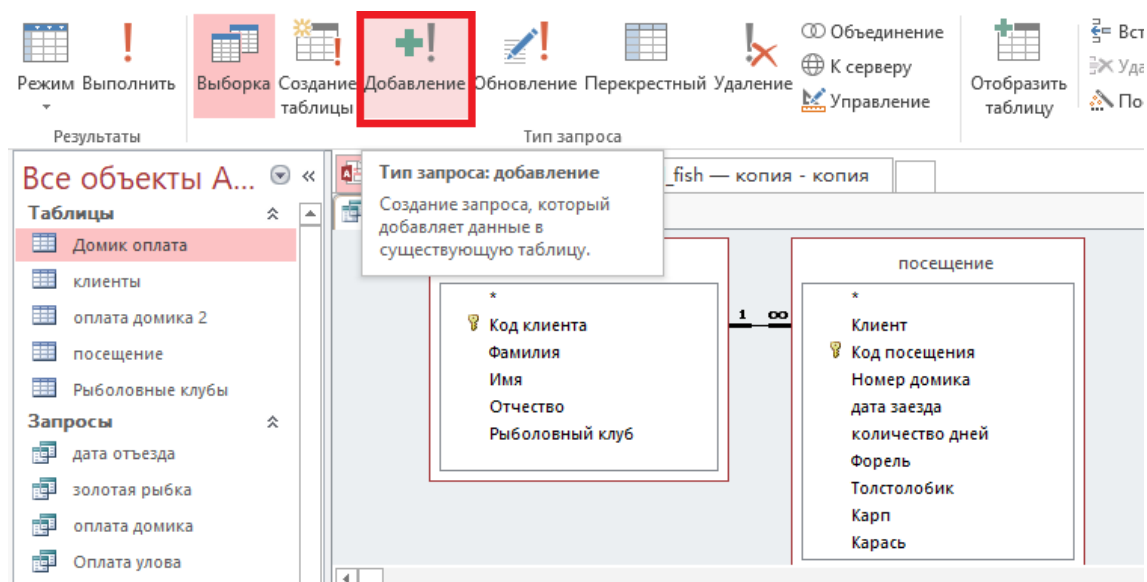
Режим Выполнить
Результаты

Выборка Создание таблицы Добавление Обновление Перекрестный Удаление Объединение К серверу Управление
Тип запроса

Отобразить таблицу

Вст
Уда
По

Все объекты А...
Таблицы
Домик оплата
клиенты
оплата домика 2
посещение
Рыболовные клубы
Запросы
дата отъезда
золотая рыбка
оплата домика
Оплата улова

Тип запроса: добавление
Создание запроса, который добавляет данные в существующую таблицу.

_fish — копия - копия

*
Код клиента
Фамилия
Имя
Отчество
Рыболовный клуб

1 ∞

посещение
*
Клиент
Код посещения
Номер домика
дата заезда
количество дней
Форель
Толстолобик
Карп
Карась